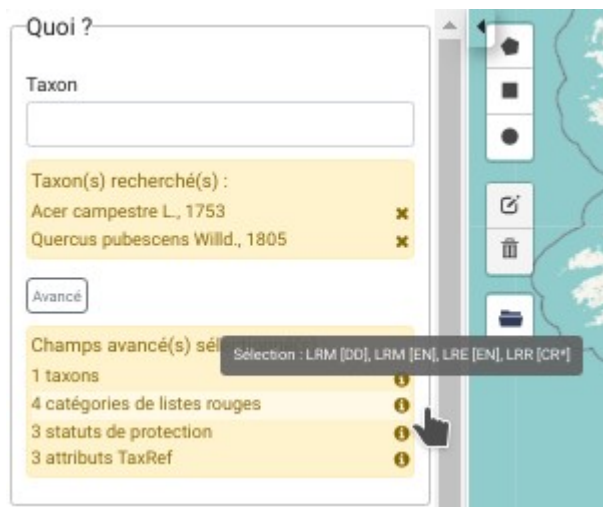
Quoi ?

Taxon

Taxon(s) recherché(s) :

Acer campestre L., 1753

Quercus pubescens Willd., 1805

Avancé

Champs avancé(s) sél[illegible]

Sélection : LRM [DD], LRM [EN], LRE [EN], LRR [CR*]

1 taxons

4 catégories de listes rouges

3 statuts de protection

3 attributs TaxRef